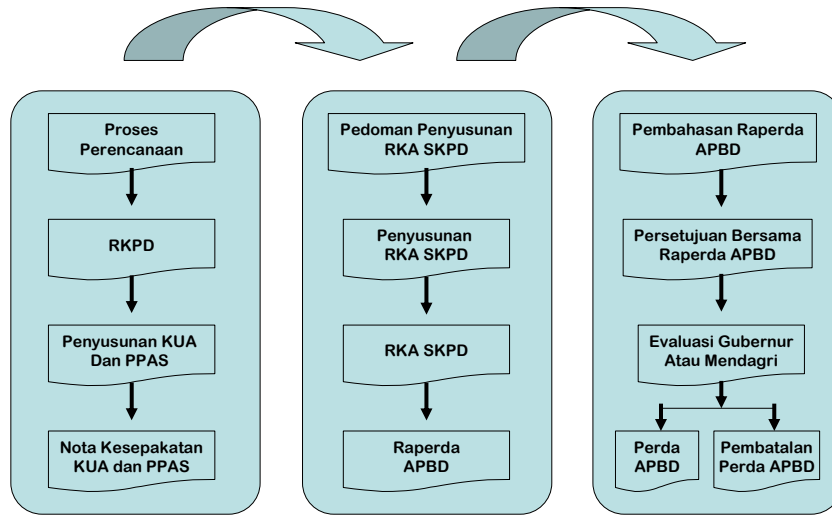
Proses Perencanaan

RKPD

Penyusunan KUA Dan PPAS

Nota Kesepakatan KUA dan PPAS

Pedoman Penyusunan RKA SKPD

Penyusunan RKA SKPD

RKA SKPD

Raperda APBD

Pembahasan Raperda APBD

Persetujuan Bersama Raperda APBD

Evaluasi Gubernur Atau Mendagri

Perda APBD

Pembatalan Perda APBD